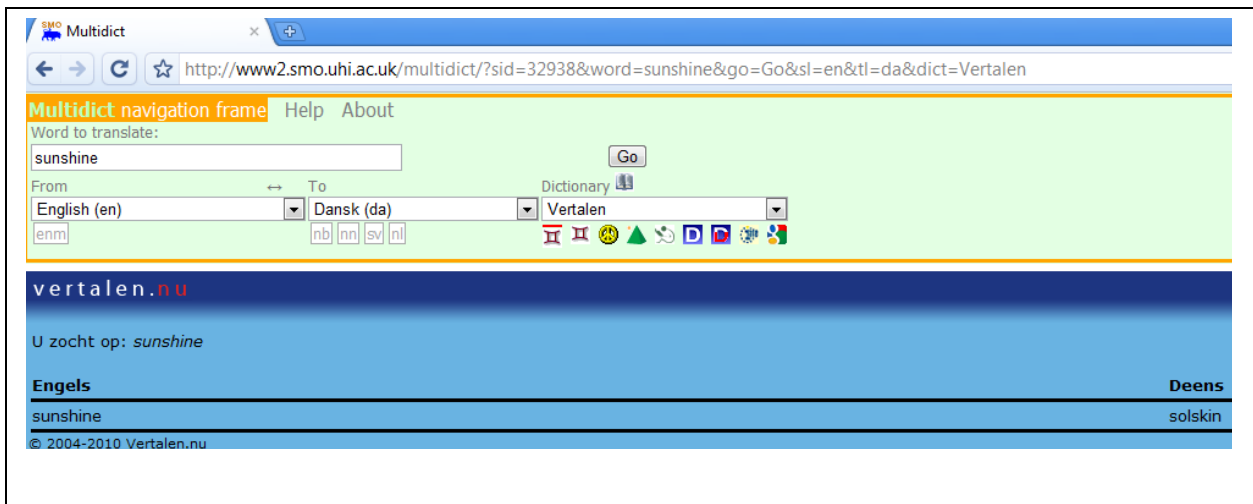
SMO Multidict ×

http://www2.smo.uhi.ac.uk/multidict/?sid=32938&word=sunshine&go=Go&sl=en&tl=da&dict=Vertalen

Multidict navigation frame Help About

Word to translate:

sunshine

Go

From ↔ To

Dictionary

English (en)

Dansk (da)

Vertalen

enm

nb nn sv nl

D D

vertalen.nu

U zocht op: *sunshine*

| Engels | Deens |
|---|---|
| sunshine | solskin |

© 2004-2010 Vertalen.nu